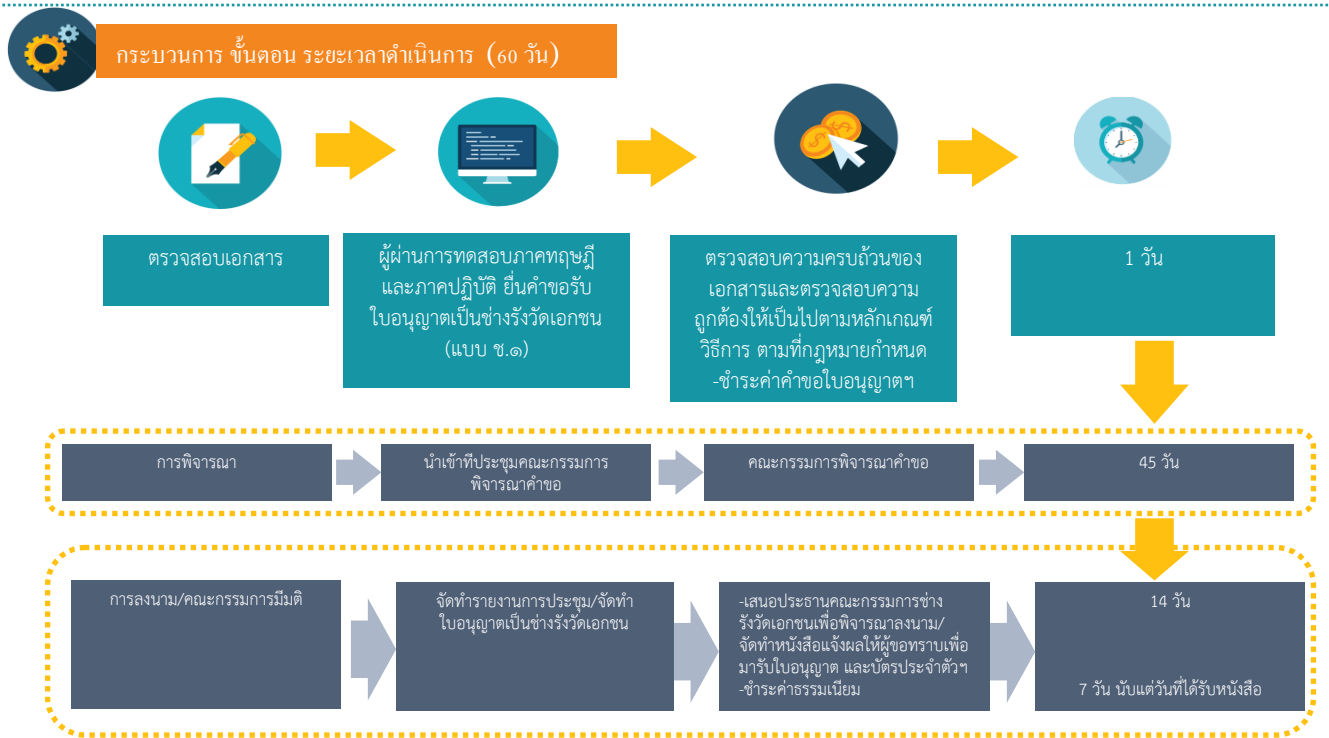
กระบวนการ ขั้นตอน ระยะเวลาดำเนินการ (60 วัน)

ตรวจสอบเอกสาร

ผู้ผ่านการทดสอบภาคทฤษฎีและภาคปฏิบัติ ยื่นคำขอรับใบอนุญาตเป็นช่างรังวัดเอกชน (แบบ ช.๑)

ตรวจสอบความครบถ้วนของเอกสารและตรวจสอบความถูกต้องให้เป็นไปตามหลักเกณฑ์ วิธีการ ตามที่กฎหมายกำหนด -ชำระค่าคำขอใบอนุญาตฯ

1 วัน

การพิจารณา

นำเข้าที่ประชุมคณะกรรมการพิจารณาคำขอ

คณะกรรมการพิจารณาคำขอ

45 วัน

การลงนาม/คณะกรรมการมีมติ

จัดทำรายงานการประชุม/จัดทำใบอนุญาตเป็นช่างรังวัดเอกชน

-เสนอประธานคณะกรรมการช่างรังวัดเอกชนเพื่อพิจารณาลงนาม/จัดทำหนังสือแจ้งผลให้ผู้ขอทราบเพื่อมารับใบอนุญาต และบัตรประจำตัวฯ -ชำระค่าธรรมเนียม

14 วัน

7 วัน นับแต่วันที่ได้รับหนังสือ